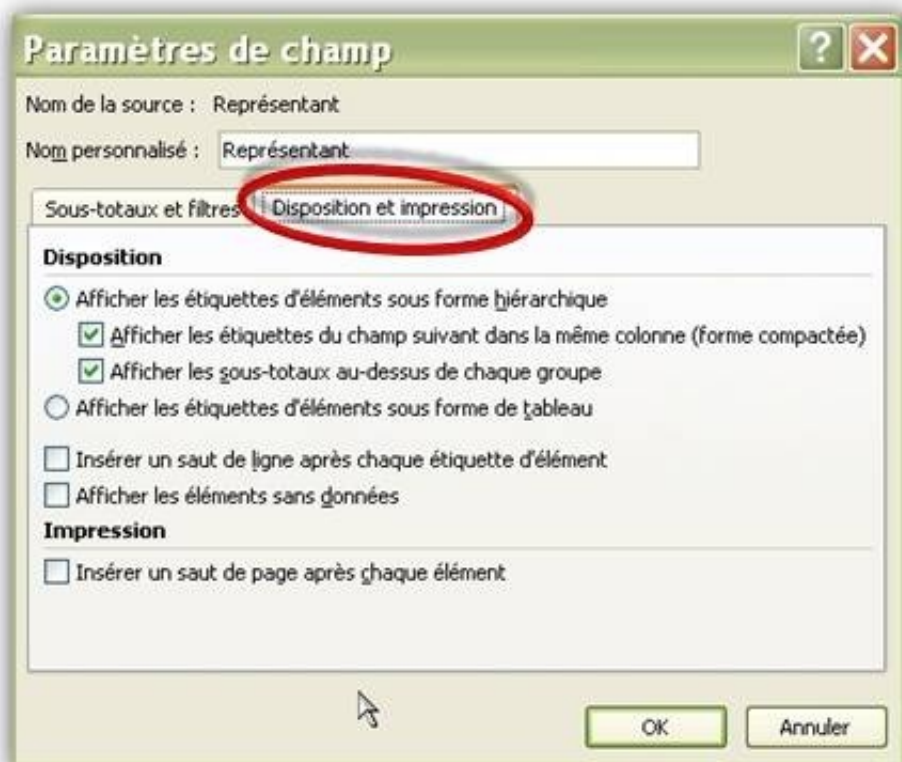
Paramètres de champ

?

Nom de la source : Représentant

Nom personnalisé : Représentant

Sous-totaux et filtres

Disposition et impression

Disposition

Afficher les étiquettes d'éléments sous forme hiérarchique

Afficher les étiquettes du champ suivant dans la même colonne (forme compactée)

Afficher les sous-totaux au-dessus de chaque groupe

Afficher les étiquettes d'éléments sous forme de tableau

Insérer un saut de ligne après chaque étiquette d'élément

Afficher les éléments sans données

Impression

Insérer un saut de page après chaque élément

OK

Annuler